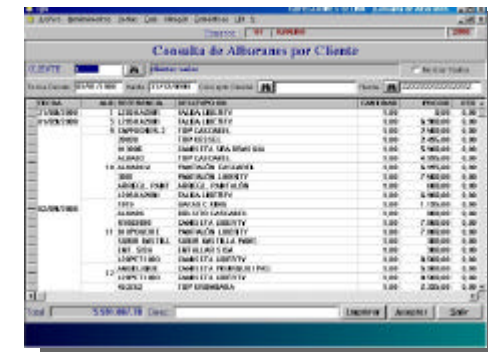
Consulta de Albaranes por Cliente

CLIENTE

Mostrar todos

Fecha Desde: Hasta:

| FECHA | ALB | REFERENCIA | DESCRIPCION | CANTIDAD | PRECIO | DTO |
|---|---|---|---|---|---|---|
| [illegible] | 1 | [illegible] | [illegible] | 1.00 | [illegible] | 0.00 |

Total 5.551.667,70

Imprimir Aceptar Salir